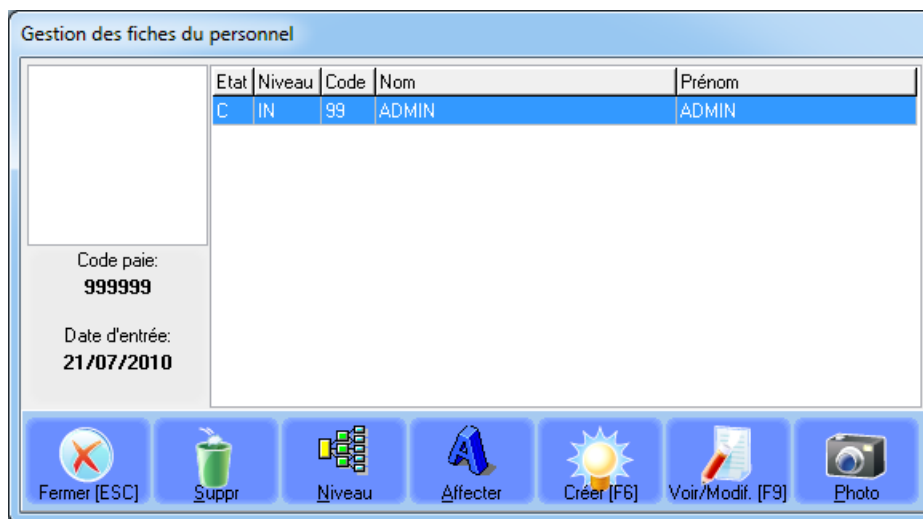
Gestion des fiches du personnel

Code paie:
999999

Date d'entrée:
21/07/2010

| Etat | Niveau | Code | Nom | Prénom |
|---|---|---|---|---|
| C | IN | 99 | ADMIN | ADMIN |

Fermer [ESC]
Suppr
Niveau
Affecter
Créer [F6]
Voir/Modif. [F9]
Photo